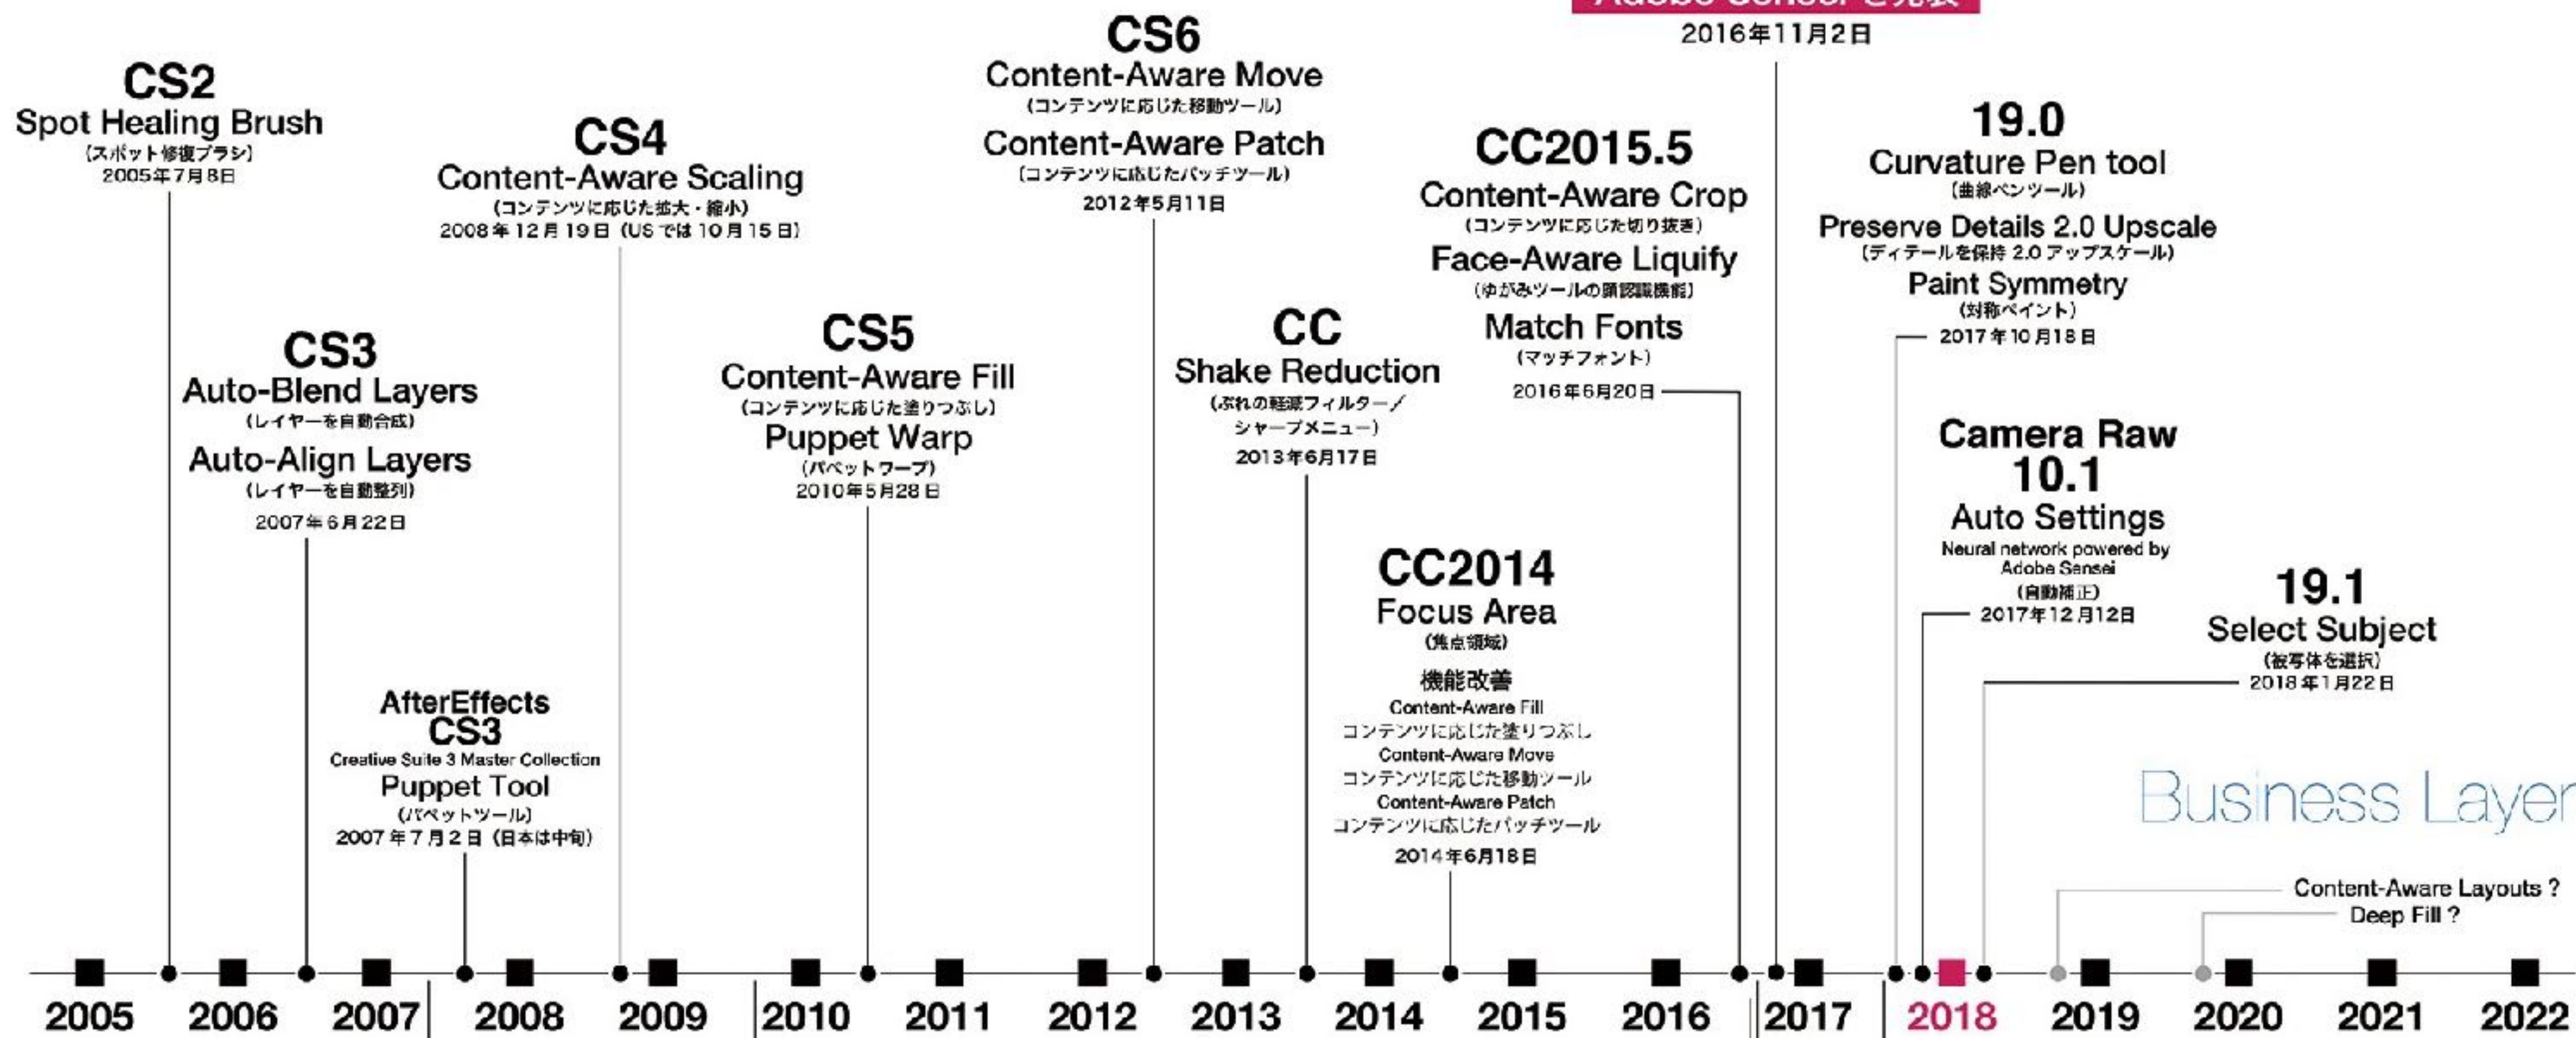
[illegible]
2016年11月2日

CS2
Spot Healing Brush
(スポット修復ブラシ)
2005年7月8日

CS4
Content-Aware Scaling
(コンテンツに応じた拡大・縮小)
2008年12月19日 (USでは10月15日)

CS6
Content-Aware Move
(コンテンツに応じた移動ツール)
Content-Aware Patch
(コンテンツに応じたパッチツール)
2012年5月11日

CC2015.5
Content-Aware Crop
(コンテンツに応じた切り抜き)
Face-Aware Liquify
(ゆがみツールの顔認識機能)
Match Fonts
(マッチフォント)
2016年6月20日

19.0
Curvature Pen tool
(曲線ペンツール)
Preserve Details 2.0 Upscale
(ディテールを保持 2.0 アップスケール)
Paint Symmetry
(対称ペイント)
2017年10月18日

CS3
Auto-Blend Layers
(レイヤーを自動合成)
Auto-Align Layers
(レイヤーを自動整列)
2007年6月22日

CS5
Content-Aware Fill
(コンテンツに応じた塗りつぶし)
Puppet Warp
(パペットワープ)
2010年5月28日

CC
Shake Reduction
(ぶれの軽減フィルター/シャープメニュー)
2013年6月17日

Camera Raw
10.1
Auto Settings
Neural network powered by Adobe Sensei
(自動補正)
2017年12月12日

CC2014
Focus Area
(焦点領域)
機能改善
Content-Aware Fill
コンテンツに応じた塗りつぶし
Content-Aware Move
コンテンツに応じた移動ツール
Content-Aware Patch
コンテンツに応じたパッチツール
2014年6月18日

19.1
Select Subject
(被写体を選択)
2018年1月22日

AfterEffects
CS3
Creative Suite 3 Master Collection
Puppet Tool
(パペットツール)
2007年7月2日 (日本は中旬)

Business Layer

Content-Aware Layouts ?
Deep Fill ?

2005 2006 2007 2008 2009 2010 2011 2012 2013 2014 2015 2016 2017 2018 2019 2020 2021 2022